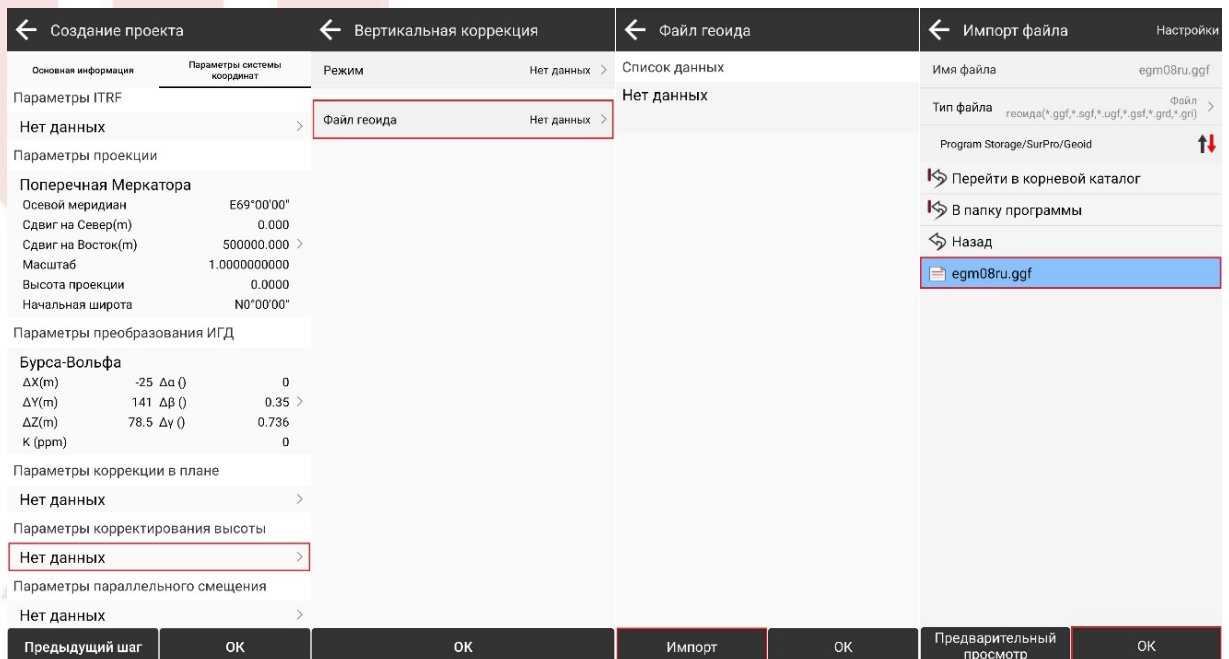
Создание проекта

Основная информация | Параметры системы координат

Параметры ITRF

Нет данных

Параметры проекции

Поперечная Меркатора

Осевой меридиан E69°00'00"
Сдвиг на Север(m) 0.000
Сдвиг на Восток(m) 500000.000
Масштаб 1.0000000000
Высота проекции 0.0000
Начальная широта N0°00'00"

Параметры преобразования ИГД

Бурса-Вольфа

ΔX(m) -25 Δα () 0
ΔY(m) 141 Δβ () 0.35
ΔZ(m) 78.5 Δγ () 0.736
K (ppm) 0

Параметры коррекции в плане

Нет данных

Параметры корректирования высоты

Нет данных

Параметры параллельного смещения

Нет данных

Предыдущий шаг | OK

Вертикальная коррекция

Режим Нет данных

Файл геоида Нет данных

OK

Файл геоида

Список данных

Нет данных

Импорт | OK

Импорт файла Настройки

Имя файла egm08ru.ggf

Тип файла Файл геоида(*.ggf,*.sgf,*.ugf,*.gsf,*.grd,*.gri)

Program Storage/SurPro/Geoid

Перейти в корневой каталог

В папку программы

Назад

egm08ru.ggf

Предварительный просмотр | OK